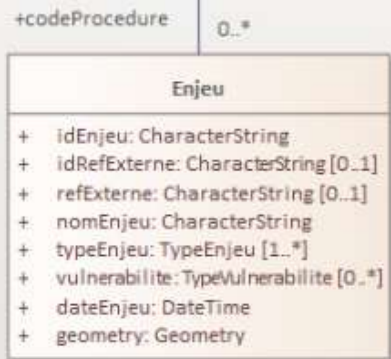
+codeProcedure

0..*

Enjeu

+ idEnjeu: CharacterString
+ idRefExterne: CharacterString [0..1]
+ refExterne: CharacterString [0..1]
+ nomEnjeu: CharacterString
+ typeEnjeu: TypeEnjeu [1..*]
+ vulnerabilite: TypeVulnerabilite [0..*]
+ dateEnjeu: DateTime
+ geometry: Geometry